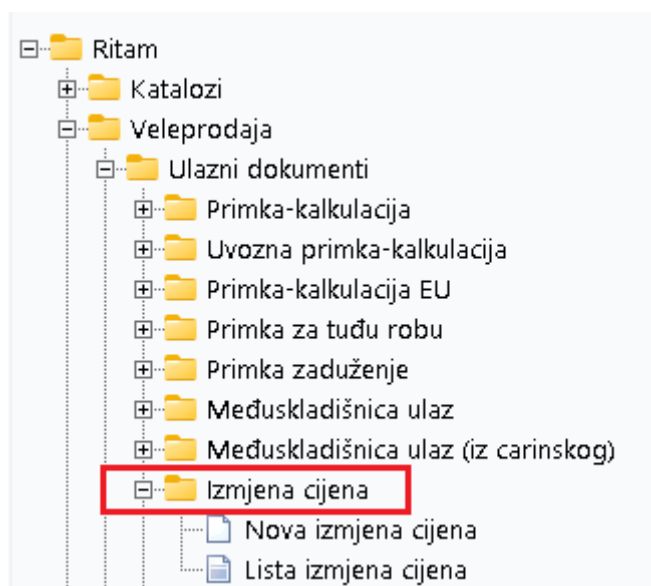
Ritam
Katalozi
Veleprodaja
Ulazni dokumenti
Primka-kalkulacija
Uvozna primka-kalkulacija
Primka-kalkulacija EU
Primka za tuđu robu
Primka zaduženje
Međuskladišnica ulaz
Međuskladišnica ulaz (iz carinskog)
Izmjena cijena
Nova izmjena cijena
Lista izmjena cijena